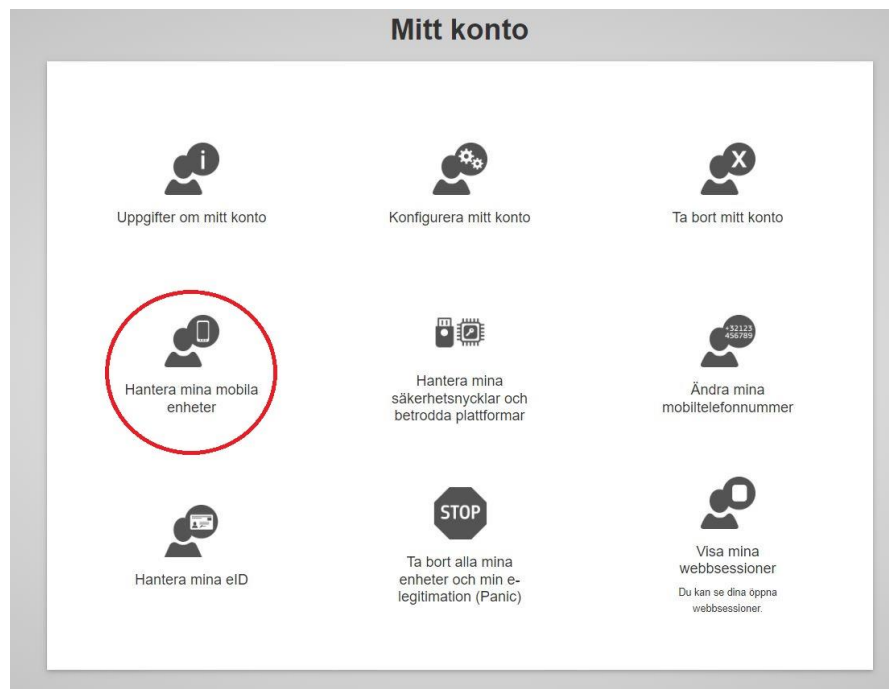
Mitt konto

Uppgifter om mitt konto

Konfigurera mitt konto

Ta bort mitt konto

Hantera mina mobila enheter

Hantera mina säkerhetsnycklar och betrodda plattformar

+32123
456789

Ändra mina mobiltelefonnummer

Hantera mina eID

STOP

Ta bort alla mina enheter och min e-legitimation (Panic)

Visa mina webbsessioner

Du kan se dina öppna webbsessioner.